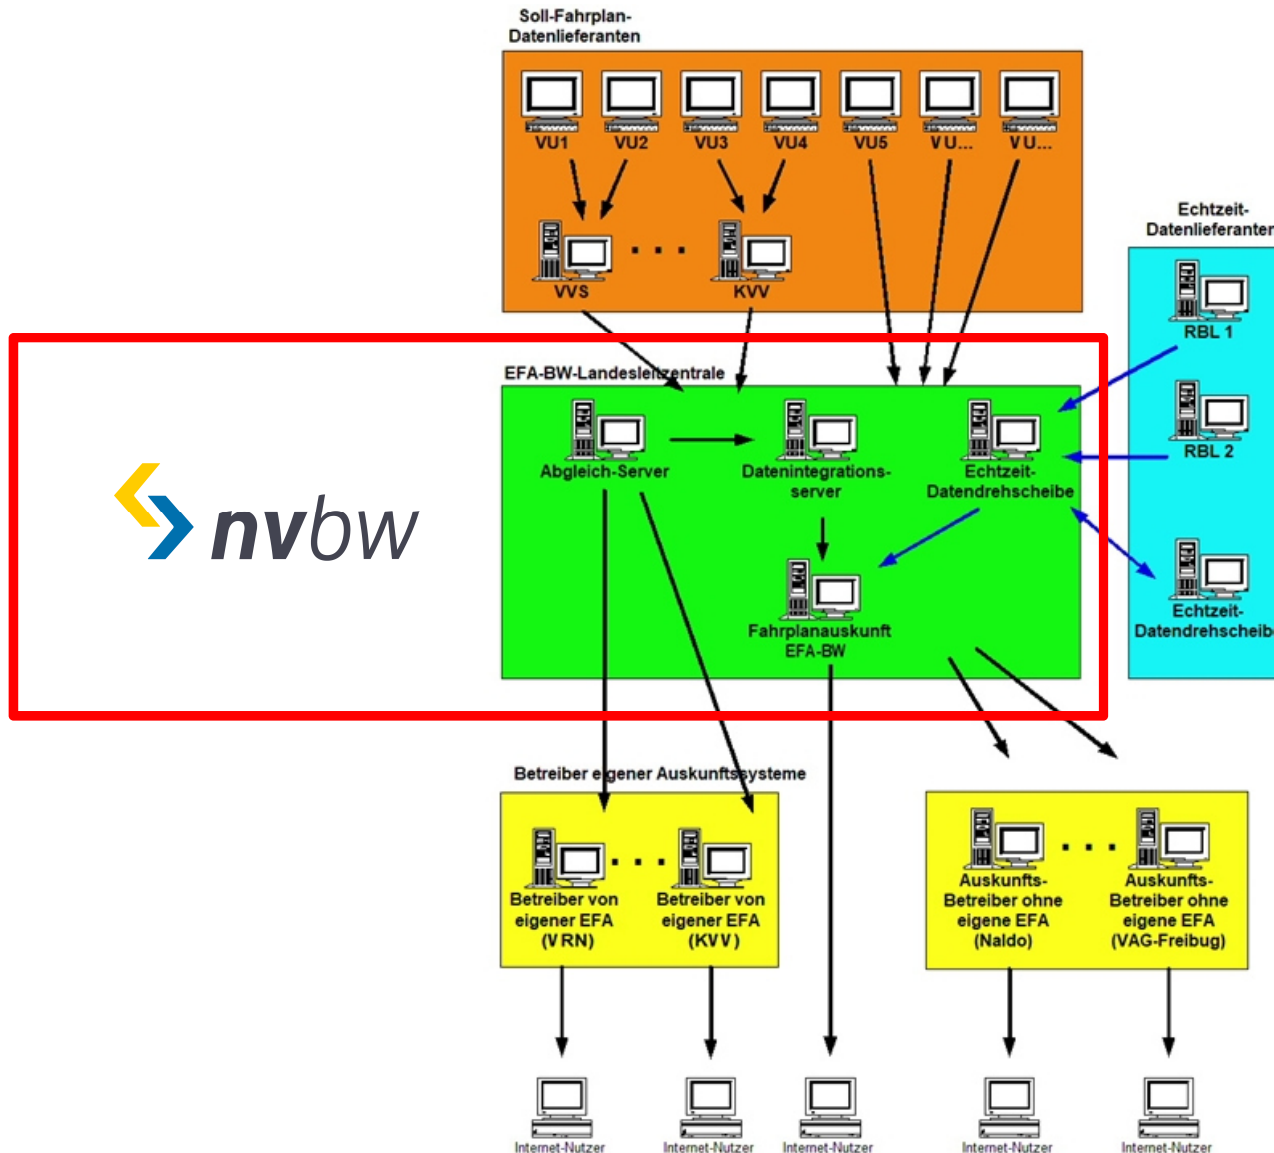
Soll-Fahrplan-Datenlieferanten

VU1 VU2 VU3 VU4 VU5 VU... VU...

VVS . . . KVV

Echtzeit-Datenlieferanten

RBL 1

RBL 2

Echtzeit-Datendrehscheibe

EFA-BW-Landesleitzentrale

Abgleich-Server

Datenintegrations-server

Echtzeit-Datendrehscheibe

Fahrplanauskunft EFA-BW

nvbw

Betreiber eigener Auskunftssysteme

Betreiber von eigener EFA (VRN)

Betreiber von eigener EFA (KVV)

Auskunfts-Betreiber ohne eigene EFA (Naldo)

Auskunfts-Betreiber ohne eigene EFA (VAG-Freibug)

Internet-Nutzer Internet-Nutzer Internet-Nutzer Internet-Nutzer Internet-Nutzer